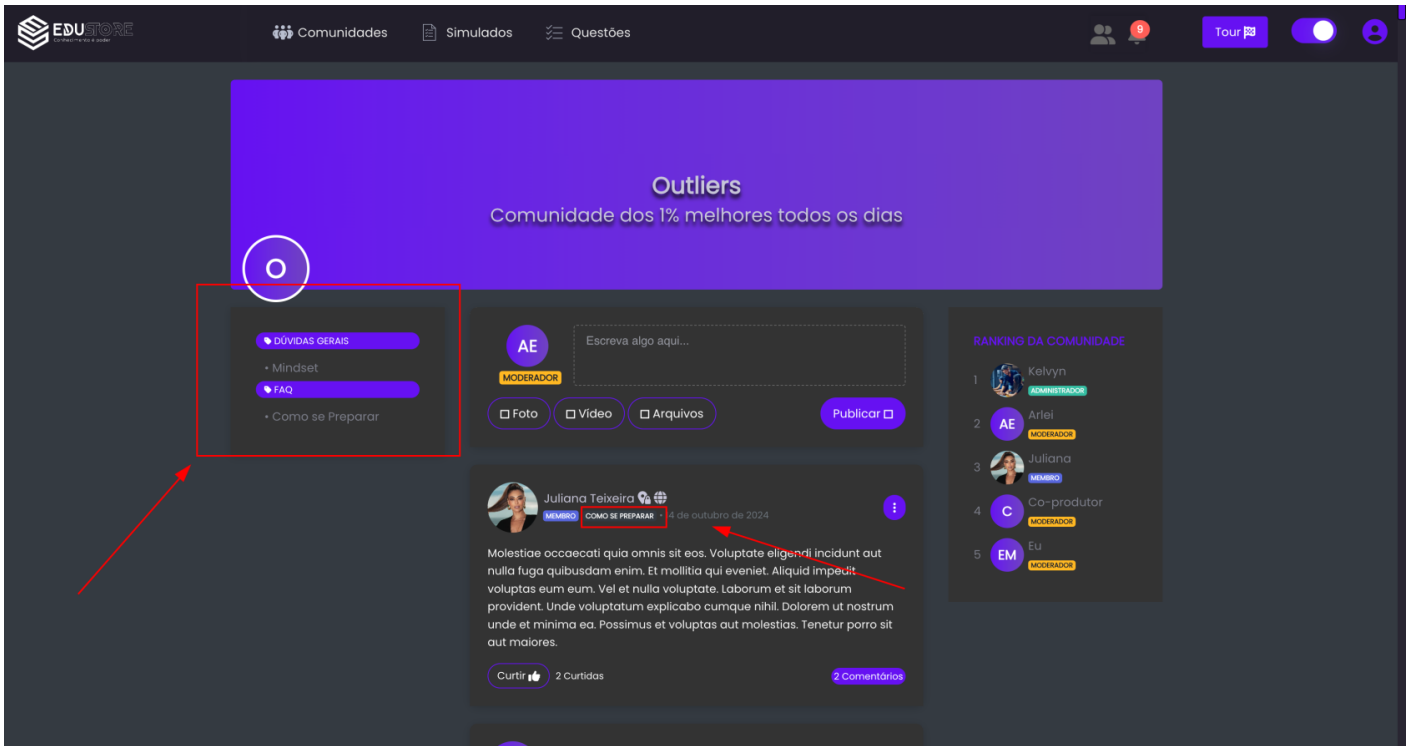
EDUSTORE
Conhecimento é poder

Comunidades Simulados Questões

9

Tour

Outliers
Comunidade dos 1% melhores todos os dias

O

DÚVIDAS GERAIS
• Mindset
FAQ
• Como se Preparar

AE
MODERADOR
Escreva algo aqui...
Foto Vídeo Arquivos
Publicar

Juliana Teixeira
MEMBRO COMO SE PREPARAR • 4 de outubro de 2024

Molestiae occaecati quia omnis sit eos. Voluptate eligendi incidunt aut nulla fuga quibusdam enim. Et mollitia qui eveniet. Aliquid impedit voluptas eum eum. Vel et nulla voluptate. Laborum et sit laborum provident. Unde voluptatum explicabo cumque nihil. Dolorem ut nostrum unde et minima ea. Possimus et voluptas aut molestias. Tenetur porro sit aut maiores.

Curtir 2 Curtidas 2 Comentários

RANKING DA COMUNIDADE
1 Kelvyn ADMINISTRADOR
2 AE Arlei MODERADOR
3 Juliana MEMBRO
4 C Co-produtor MODERADOR
5 EM Eu MODERADOR